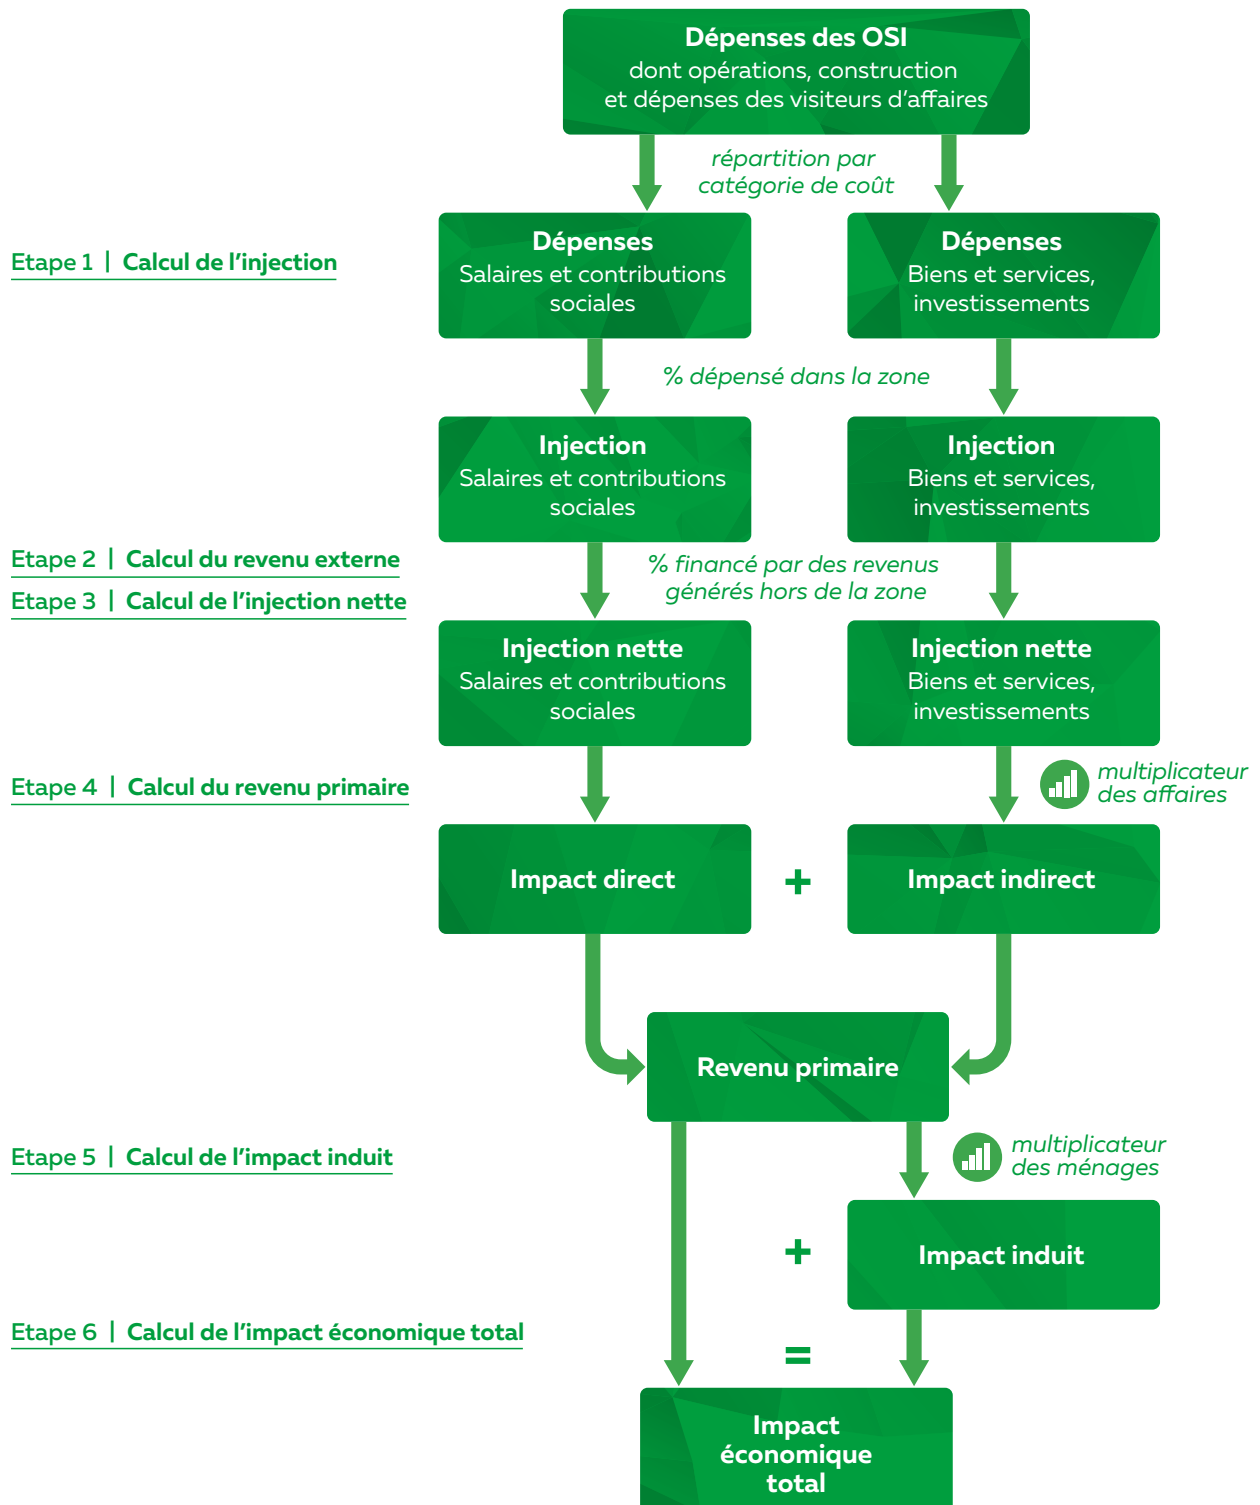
Dépenses des OSI
dont opérations, construction et dépenses des visiteurs d'affaires

répartition par catégorie de coût

Etape 1 | Calcul de l'injection

Dépenses
Salaires et contributions sociales

Dépenses
Biens et services, investissements

% dépensé dans la zone

Injection
Salaires et contributions sociales

Injection
Biens et services, investissements

Etape 2 | Calcul du revenu externe

Etape 3 | Calcul de l'injection nette

% financé par des revenus générés hors de la zone

Injection nette
Salaires et contributions sociales

Injection nette
Biens et services, investissements

Etape 4 | Calcul du revenu primaire

multiplicateur des affaires

Impact direct

+

Impact indirect

Revenu primaire

Etape 5 | Calcul de l'impact induit

multiplicateur des ménages

+

Impact induit

Etape 6 | Calcul de l'impact économique total

=

Impact économique total